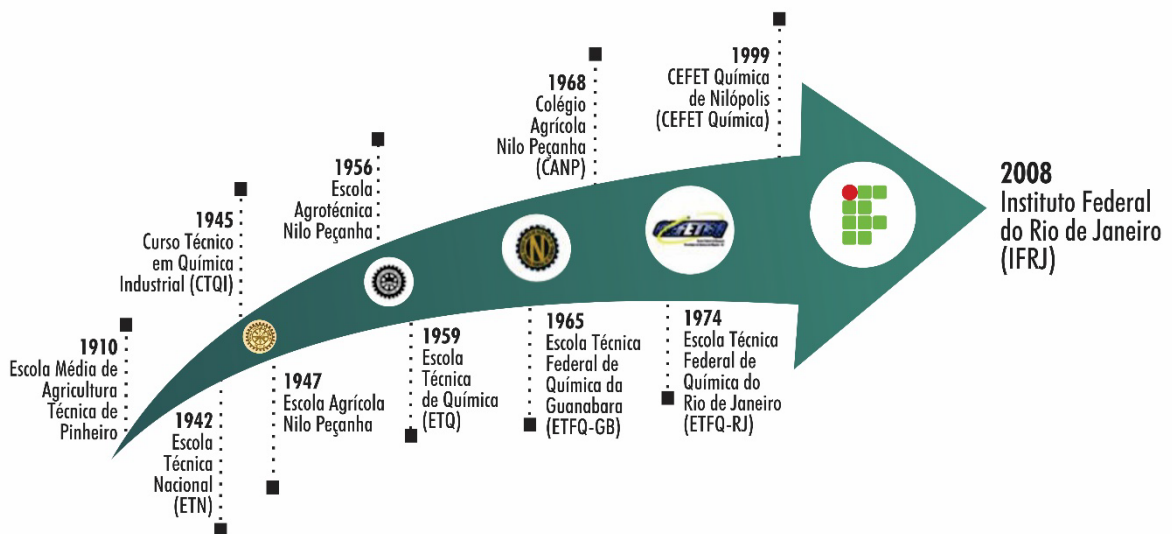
1910
Escola Média de Agricultura Técnica de Pinheiro

1942
Escola Técnica Nacional (ETN)

1945
Curso Técnico em Química Industrial (CTQI)

1947
Escola Agrícola Nilo Peçanha

1956
Escola Agrotécnica Nilo Peçanha

1959
Escola Técnica de Química (ETQ)

1965
Escola Técnica Federal de Química da Guanabara (ETFQ-GB)

1968
Colégio Agrícola Nilo Peçanha (CANP)

1974
Escola Técnica Federal de Química do Rio de Janeiro (ETFQ-RJ)

1999
CEFET Química de Nilópolis (CEFET Química)

CEFET

2008
Instituto Federal do Rio de Janeiro (IFRJ)